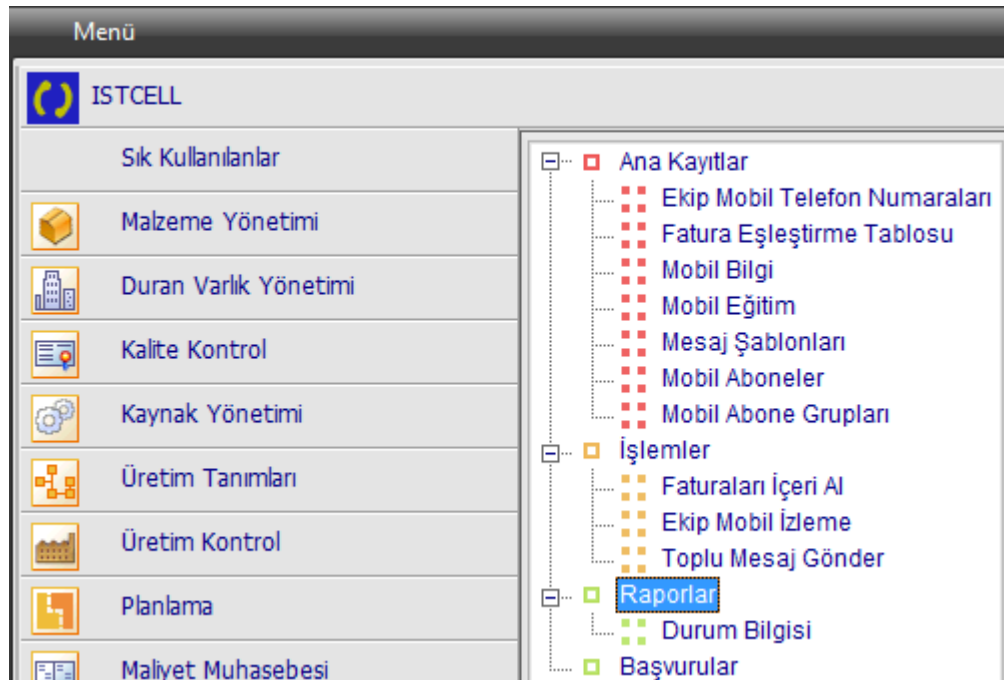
Menü

ISTCELL

Sık Kullanılanlar
Malzeme Yönetimi
Duran Varlık Yönetimi
Kalite Kontrol
Kaynak Yönetimi
Üretim Tanımları
Üretim Kontrol
Planlama
Maliyet Muhasebesi

Ana Kayıtlar
Ekip Mobil Telefon Numaraları
Fatura Eşleştirme Tablosu
Mobil Bilgi
Mobil Eğitim
Mesaj Şablonları
Mobil Aboneler
Mobil Abone Grupları
İşlemler
Faturaları İçeri Al
Ekip Mobil İzleme
Toplu Mesaj Gönder
Raporlar
Durum Bilgisi
Başvurular